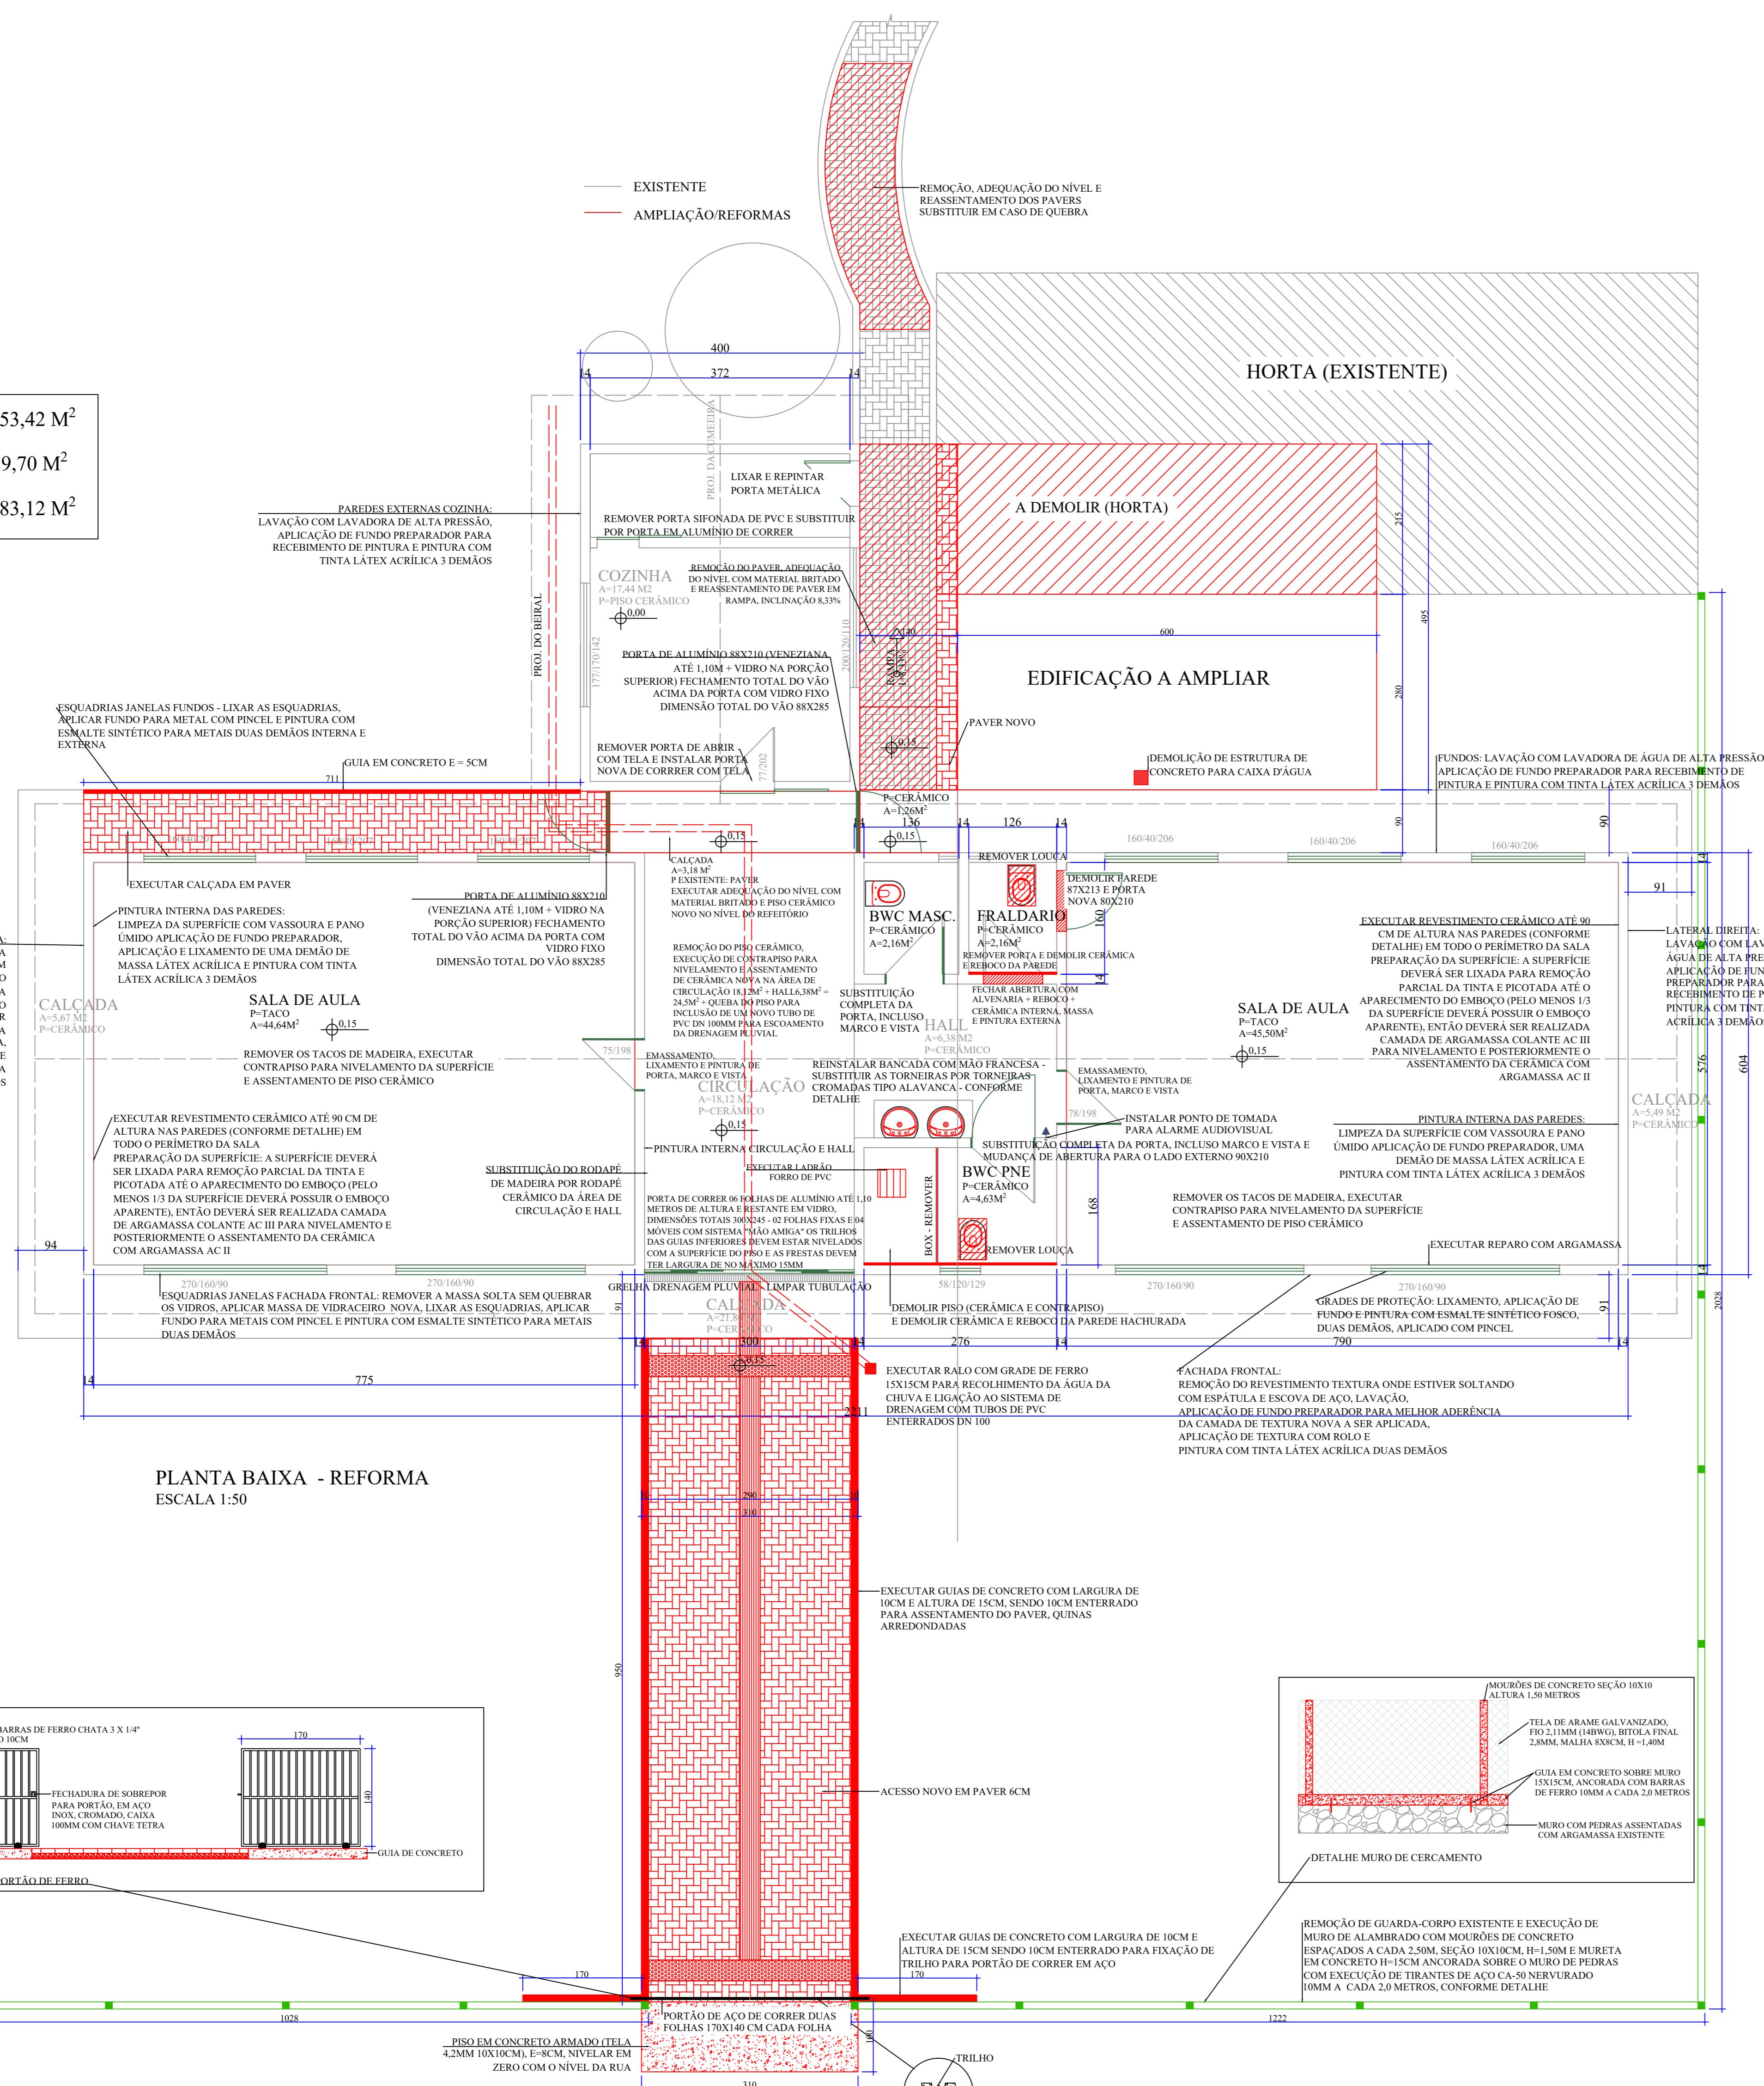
EXISTENTE
AMPLIAÇÃO/REFORMAS

REMOÇÃO, ADEQUAÇÃO DO NÍVEL E REASSENTAMENTO DOS PAVERS SUBSTITUIR EM CASO DE QUEBRA

53,42 M$^2$
9,70 M$^2$
83,12 M$^2$

HORTA (EXISTENTE)

400
372
14
14

PROJ. DA CUMEEIRA

LIXAR E REPINTAR PORTA METÁLICA

PAREDES EXTERNAS COZINHA: LAVAÇÃO COM LAVADORA DE ALTA PRESSÃO, APLICAÇÃO DE FUNDO PREPARADOR PARA RECEBIMENTO DE PINTURA E PINTURA COM TINTA LÁTEX ACRÍLICA 3 DEMÃOS

REMOVER PORTA SIFONADA DE PVC E SUBSTITUIR POR PORTA EM ALUMÍNIO DE CORRER

A DEMOLIR (HORTA)

COZINHA
A=17,44 M2
P=PISO CERÂMICO
0,00

REMOÇÃO DO PAVER, ADEQUAÇÃO DO NÍVEL COM MATERIAL BRITADO E REASSENTAMENTO DE PAVER EM RAMPA, INCLINAÇÃO 8,33%

PROJ. DO BEIRAL

215
495
600
280

PORTA DE ALUMÍNIO 88X210 (VENEZIANA ATÉ 1,10M + VIDRO NA PORÇÃO SUPERIOR) FECHAMENTO TOTAL DO VÃO ACIMA DA PORTA COM VIDRO FIXO DIMENSÃO TOTAL DO VÃO 88X285

177/170/142
200/120/110
RAMPA i=8,33%
0,10

EDIFICAÇÃO A AMPLIAR

ESQUADRIAS JANELAS FUNDOS - LIXAR AS ESQUADRIAS, APLICAR FUNDO PARA METAL COM PINCEL E PINTURA COM ESMALTE SINTÉTICO PARA METAIS DUAS DEMÃOS INTERNA E EXTERNA

PAVER NOVO

REMOVER PORTA DE ABRIR COM TELA E INSTALAR PORTA NOVA DE CORRER COM TELA

77/202
0,15

GUIA EM CONCRETO E = 5CM
711

DEMOLIÇÃO DE ESTRUTURA DE CONCRETO PARA CAIXA D'ÁGUA

FUNDOS: LAVAÇÃO COM LAVADORA DE ÁGUA DE ALTA PRESSÃO APLICAÇÃO DE FUNDO PREPARADOR PARA RECEBIMENTO DE PINTURA E PINTURA COM TINTA LÁTEX ACRÍLICA 3 DEMÃOS

P=CERÂMICO
A=1,26M$^2$
136
14
126
14
14
90
90
160/40/206
160/40/206
160/40/206
0,15
0,15

REMOVER LOUÇA

CALÇADA
A=3,18 M$^2$
P EXISTENTE: PAVER
EXECUTAR ADEQUAÇÃO DO NÍVEL COM MATERIAL BRITADO E PISO CERÂMICO NOVO NO NÍVEL DO REFEITÓRIO

DEMOLIR PAREDE 87X213 E PORTA NOVA 80X210

EXECUTAR CALÇADA EM PAVER

PORTA DE ALUMÍNIO 88X210 (VENEZIANA ATÉ 1,10M + VIDRO NA PORÇÃO SUPERIOR) FECHAMENTO TOTAL DO VÃO ACIMA DA PORTA COM VIDRO FIXO DIMENSÃO TOTAL DO VÃO 88X285

BWC MASC.
P=CERÂMICO
A=2,16M$^2$

FRALDARIO
P=CERÂMICO
A=2,16M$^2$
160

91

PINTURA INTERNA DAS PAREDES: LIMPEZA DA SUPERFÍCIE COM VASSOURA E PANO ÚMIDO APLICAÇÃO DE FUNDO PREPARADOR, APLICAÇÃO E LIXAMENTO DE UMA DEMÃO DE MASSA LÁTEX ACRÍLICA E PINTURA COM TINTA LÁTEX ACRÍLICA 3 DEMÃOS

REMOÇÃO DO PISO CERÂMICO, EXECUÇÃO DE CONTRAPISO PARA NIVELAMENTO E ASSENTAMENTO DE CERÂMICA NOVA NA ÁREA DE CIRCULAÇÃO 18,12M$^2$ + HALL6,38M$^2$ = 24,5M$^2$ + QUEBA DO PISO PARA INCLUSÃO DE UM NOVO TUBO DE PVC DN 100MM PARA ESCOAMENTO DA DRENAGEM PLUVIAL

REMOVER PORTA E DEMOLIR CERÂMICA E REBOCO DA PAREDE

EXECUTAR REVESTIMENTO CERÂMICO ATÉ 90 CM DE ALTURA NAS PAREDES (CONFORME DETALHE) EM TODO O PERÍMETRO DA SALA PREPARAÇÃO DA SUPERFÍCIE: A SUPERFÍCIE DEVERÁ SER LIXADA PARA REMOÇÃO PARCIAL DA TINTA E PICOTADA ATÉ O APARECIMENTO DO EMBOÇO (PELO MENOS 1/3 DA SUPERFÍCIE DEVERÁ POSSUIR O EMBOÇO APARENTE), ENTÃO DEVERÁ SER REALIZADA CAMADA DE ARGAMASSA COLANTE AC III PARA NIVELAMENTO E POSTERIORMENTE O ASSENTAMENTO DA CERÂMICA COM ARGAMASSA AC II

LATERAL DIREITA: LAVAÇÃO COM LAV ÁGUA DE ALTA PRE APLICAÇÃO DE FUN PREPARADOR PARA RECEBIMENTO DE P PINTURA COM TINT ACRÍLICA 3 DEMÃO

CALÇADA
A=5,67 M2
P=CERÂMICO

SALA DE AULA
P=TACO
A=44,64M$^2$
0,15

SUBSTITUIÇÃO COMPLETA DA PORTA, INCLUSO MARCO E VISTA

FECHAR ABERTURA COM ALVENARIA + REBOCO + CERÂMICA INTERNA, MASSA E PINTURA EXTERNA

HALL
A=6,38 M2
P=CERÂMICO

SALA DE AULA
P=TACO
A=45,50M$^2$
0,15

576
604

REMOVER OS TACOS DE MADEIRA, EXECUTAR CONTRAPISO PARA NIVELAMENTO DA SUPERFÍCIE E ASSENTAMENTO DE PISO CERÂMICO

75/198

EMASSAMENTO, LIXAMENTO E PINTURA DE PORTA, MARCO E VISTA

CIRCULAÇÃO
A=18,12 M2
P=CERÂMICO
0,15

REINSTALAR BANCADA COM MÃO FRANCESA - SUBSTITUIR AS TORNEIRAS POR TORNEIRAS CROMADAS TIPO ALAVANCA - CONFORME DETALHE

EMASSAMENTO, LIXAMENTO E PINTURA DE PORTA, MARCO E VISTA

CALÇADA
A=5,49 M2
P=CERÂMICO

78/198

INSTALAR PONTO DE TOMADA PARA ALARME AUDIOVISUAL

PINTURA INTERNA DAS PAREDES: LIMPEZA DA SUPERFÍCIE COM VASSOURA E PANO ÚMIDO APLICAÇÃO DE FUNDO PREPARADOR, UMA DEMÃO DE MASSA LÁTEX ACRÍLICA E PINTURA COM TINTA LÁTEX ACRÍLICA 3 DEMÃOS

EXECUTAR REVESTIMENTO CERÂMICO ATÉ 90 CM DE ALTURA NAS PAREDES (CONFORME DETALHE) EM TODO O PERÍMETRO DA SALA PREPARAÇÃO DA SUPERFÍCIE: A SUPERFÍCIE DEVERÁ SER LIXADA PARA REMOÇÃO PARCIAL DA TINTA E PICOTADA ATÉ O APARECIMENTO DO EMBOÇO (PELO MENOS 1/3 DA SUPERFÍCIE DEVERÁ POSSUIR O EMBOÇO APARENTE), ENTÃO DEVERÁ SER REALIZADA CAMADA DE ARGAMASSA COLANTE AC III PARA NIVELAMENTO E POSTERIORMENTE O ASSENTAMENTO DA CERÂMICA COM ARGAMASSA AC II

PINTURA INTERNA CIRCULAÇÃO E HALL

SUBSTITUIÇÃO COMPLETA DA PORTA, INCLUSO MARCO E VISTA E MUDANÇA DE ABERTURA PARA O LADO EXTERNO 90X210

SUBSTITUIÇÃO DO RODAPÉ DE MADEIRA POR RODAPÉ CERÂMICO DA ÁREA DE CIRCULAÇÃO E HALL

EXECUTAR LADRÃO FORRO DE PVC

BWC PNE
P=CERÂMICO
A=4,63M$^2$

168

BOX - REMOVER

PORTA DE CORRER 06 FOLHAS DE ALUMÍNIO ATÉ 1,10 METROS DE ALTURA E RESTANTE EM VIDRO, DIMENSÕES TOTAIS 300X245 - 02 FOLHAS FIXAS E 04 MÓVEIS COM SISTEMA "MÃO AMIGA" OS TRILHOS DAS GUIAS INFERIORES DEVEM ESTAR NIVELADOS COM A SUPERFÍCIE DO PISO E AS FRESTAS DEVEM TER LARGURA DE NO MÁXIMO 15MM

REMOVER OS TACOS DE MADEIRA, EXECUTAR CONTRAPISO PARA NIVELAMENTO DA SUPERFÍCIE E ASSENTAMENTO DE PISO CERÂMICO

REMOVER LOUÇA

EXECUTAR REPARO COM ARGAMASSA

94

270/160/90
270/160/90
58/120/129
270/160/90
270/160/90

GRELHA DRENAGEM PLUVIAL - LIMPAR TUBULAÇÃO

ESQUADRIAS JANELAS FACHADA FRONTAL: REMOVER A MASSA SOLTA SEM QUEBRAR OS VIDROS, APLICAR MASSA DE VIDRACEIRO NOVA, LIXAR AS ESQUADRIAS, APLICAR FUNDO PARA METAIS COM PINCEL E PINTURA COM ESMALTE SINTÉTICO PARA METAIS DUAS DEMÃOS

CALÇADA
A=21,8
P=CERÂMICO

DEMOLIR PISO (CERÂMICA E CONTRAPISO) E DEMOLIR CERÂMICA E REBOCO DA PAREDE HACHURADA

GRADES DE PROTEÇÃO: LIXAMENTO, APLICAÇÃO DE FUNDO E PINTURA COM ESMALTE SINTÉTICO FOSCO, DUAS DEMÃOS, APLICADO COM PINCEL

91
91
14
300
14
276
14
790
14
2028

EXECUTAR RALO COM GRADE DE FERRO 15X15CM PARA RECOLHIMENTO DA ÁGUA DA CHUVA E LIGAÇÃO AO SISTEMA DE DRENAGEM COM TUBOS DE PVC ENTERRADOS DN 100

FACHADA FRONTAL: REMOÇÃO DO REVESTIMENTO TEXTURA ONDE ESTIVER SOLTANDO COM ESPÁTULA E ESCOVA DE AÇO, LAVAÇÃO, APLICAÇÃO DE FUNDO PREPARADOR PARA MELHOR ADERÊNCIA DA CAMADA DE TEXTURA NOVA A SER APLICADA, APLICAÇÃO DE TEXTURA COM ROLO E PINTURA COM TINTA LÁTEX ACRÍLICA DUAS DEMÃOS

14
775
0,15
2211

PLANTA BAIXA - REFORMA
ESCALA 1:50

290
310

EXECUTAR GUIAS DE CONCRETO COM LARGURA DE 10CM E ALTURA DE 15CM, SENDO 10CM ENTERRADO PARA ASSENTAMENTO DO PAVER, QUINAS ARREDONDADAS

950

MOURÕES DE CONCRETO SEÇÃO 10X10 ALTURA 1,50 METROS
TELA DE ARAME GALVANIZADO, FIO 2,11MM (14BWG), BITOLA FINAL 2,8MM, MALHA 8X8CM, H =1,40M
GUIA EM CONCRETO SOBRE MURO 15X15CM, ANCORADA COM BARRAS DE FERRO 10MM A CADA 2,0 METROS
MURO COM PEDRAS ASSENTADAS COM ARGAMASSA EXISTENTE
DETALHE MURO DE CERCAMENTO

BARRAS DE FERRO CHATA 3 X 1/4" 10CM
170
FECHADURA DE SOBREPOR PARA PORTÃO, EM AÇO INOX, CROMADO, CAIXA 100MM COM CHAVE TETRA
140
GUIA DE CONCRETO
PORTÃO DE FERRO

ACESSO NOVO EM PAVER 6CM

EXECUTAR GUIAS DE CONCRETO COM LARGURA DE 10CM E ALTURA DE 15CM SENDO 10CM ENTERRADO PARA FIXAÇÃO DE TRILHO PARA PORTÃO DE CORRER EM AÇO

REMOÇÃO DE GUARDA-CORPO EXISTENTE E EXECUÇÃO DE MURO DE ALAMBRADO COM MOURÕES DE CONCRETO ESPAÇADOS A CADA 2,50M, SEÇÃO 10X10CM, H=1,50M E MURETA EM CONCRETO H=15CM ANCORADA SOBRE O MURO DE PEDRAS COM EXECUÇÃO DE TIRANTES DE AÇO CA-50 NERVURADO 10MM A CADA 2,0 METROS, CONFORME DETALHE

170
170
1028
1222

PORTÃO DE AÇO DE CORRER DUAS FOLHAS 170X140 CM CADA FOLHA

PISO EM CONCRETO ARMADO (TELA 4,2MM 10X10CM), E=8CM, NIVELAR EM ZERO COM O NÍVEL DA RUA

TRILHO
310